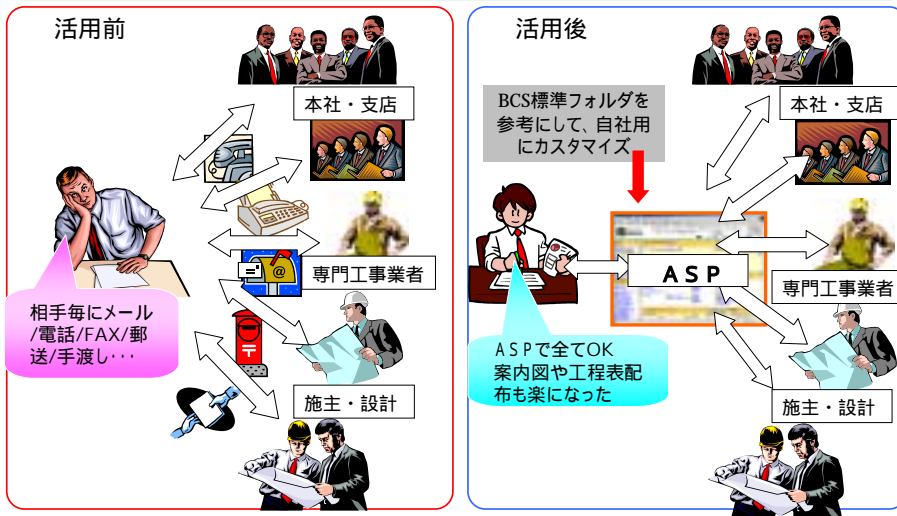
活用前

本社・支店

専門工事業者

相手毎にメール/電話/FAX/郵送/手渡し・・・

施主・設計

活用後

BCS標準フォルダを参考にして、自社用にカスタマイズ

本社・支店

ＡＳＰ

専門工事業者

ＡＳＰで全てOK
案内図や工程表配布も楽になった

施主・設計